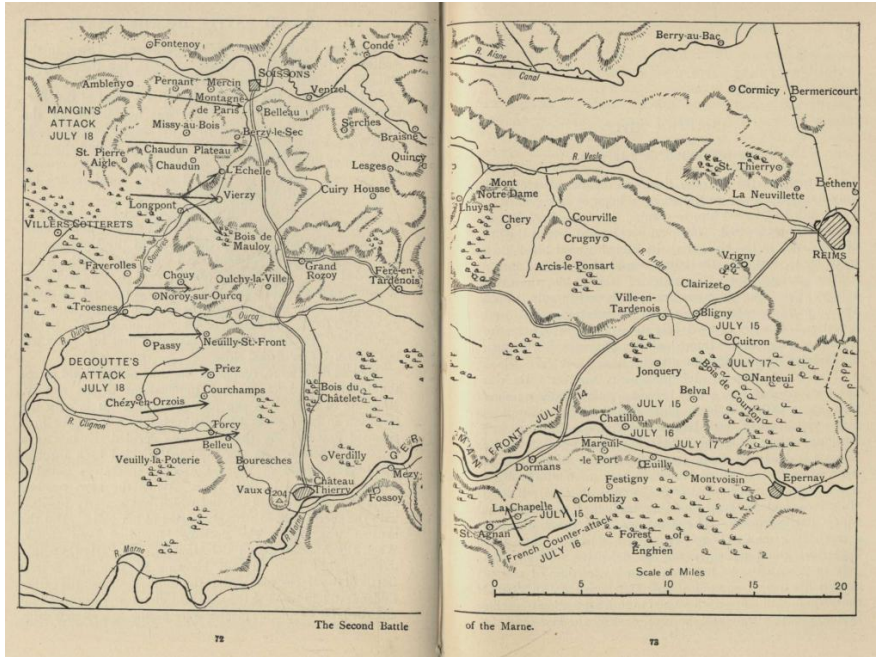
Fontenoy
Condé
Ambleny
Pernant
Mercin
SOISSONS
Venizel
MANGIN'S ATTACK JULY 18
Montagne de Paris
Belleau
Missy-au-Bois
Berzy-le-Sec
Serches
Braisne
St. Pierre Aigle
Chaudun Plateau
Chaudun
Quincy
Lesges
L'Echelle
Cuiry Housse
Longpont
Vierzy
VILLERS COTTERETS
Bois de Mauloy
Faverolles
Grand Rozoy
Fere-en-Tardenois
Chouy
Oulchy-la-Ville
Noroy-sur-Ourcq
Troesnes
R. Ourcq
Passy
Neuilly-St-Front
DEGOUTTE'S ATTACK JULY 18
Priez
Courchamps
Bois du Châtelet
Chézy-en-Orzois
R. Clignon
Torcy
Belleu
Verdilly
Veuilly-la-Poterie
Bouresches
Vaux
204
Château Thierry
Mézy
Fossoy
R. Marne
The Second Battle
72
Berry-au-Bac
R. Aisne
Canal
Cormicy
Bermericourt
St. Thierry
R. Vesle
La Neuvillette
Betheny
Mont Notre Dame
Lhuys
Chery
Courville
Crugny
R. Ardre
Vrigny
REIMS
Arcis-le-Ponsart
Clairizet
Ville-en-Tardenois
Bligny
JULY 15
Cuitron
JULY 17
Jonquery
Nanteuil
Belval
Bois de Courton
JULY 15
GERMAN FRONT JULY 14
Chatillon
JULY 16
Mareuil -le Port
JULY 17
Dormans
Œuilly
Festigny
Montvoisin
Epernay
La Chapelle
JULY 15
Comblizy
St. Agnan
French Counter-attack JULY 16
Forest of Enghien
Scale of Miles
0
5
10
15
20
of the Marne.
73